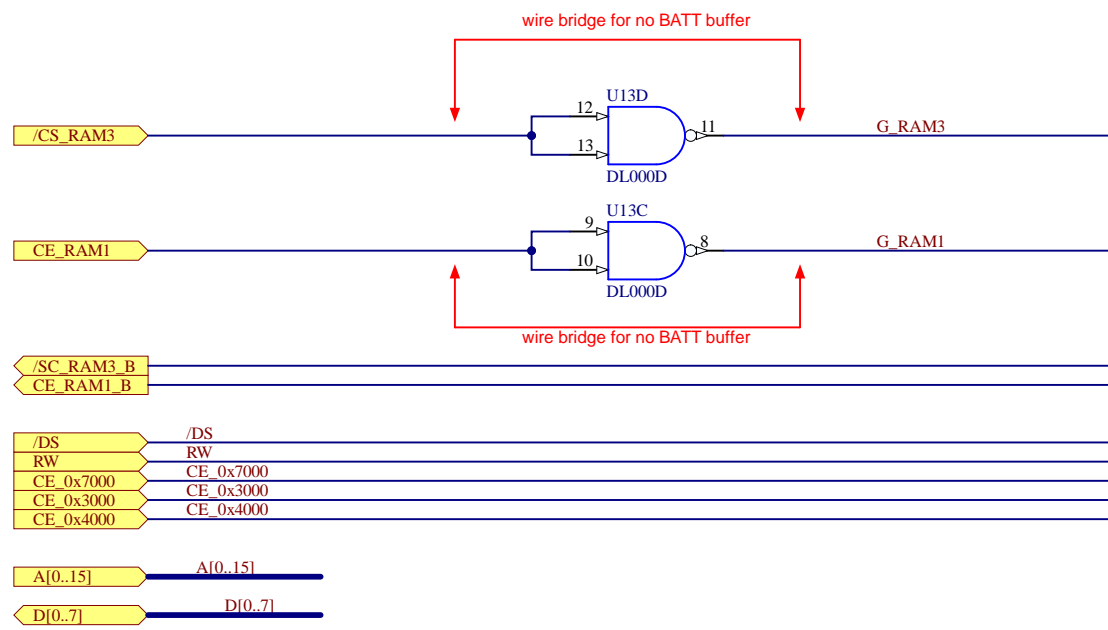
wire bridge for no BATT buffer

/CS_RAM3
12
13
U13D
DL000D
11
G_RAM3

CE_RAM1
9
10
U13C
DL000D
8
G_RAM1

wire bridge for no BATT buffer

/SC_RAM3_B
CE_RAM1_B

/DS
/DS
RW
RW
CE_0x7000
CE_0x7000
CE_0x3000
CE_0x3000
CE_0x4000
CE_0x4000

A[0..15]
A[0..15]
D[0..7]
D[0..7]